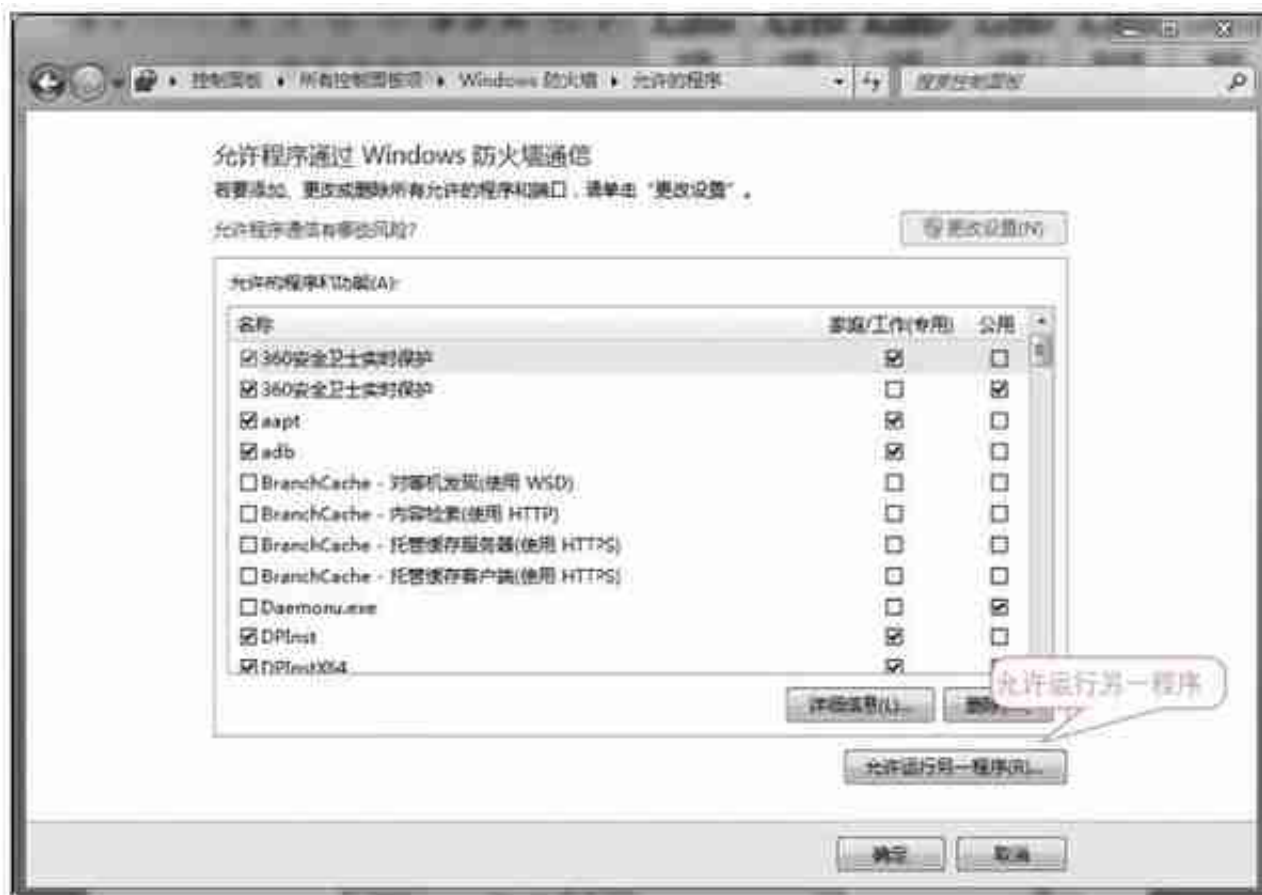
控制面板 ▸ 所有控制面板项 ▸ Windows 防火墙 ▸ 允许的程序

搜索控制面板

允许程序通过 Windows 防火墙通信

若要添加、更改或删除所有允许的程序和端口，请单击"更改设置"。

允许程序通信有哪些风险?

更改设置(N)

允许的程序和功能(A):

| 名称 | 家庭/工作(专用) | 公用 |
|---|---|---|
| ☑ 360安全卫士实时保护 | ☑ | ☐ |
| ☑ 360安全卫士实时保护 | ☐ | ☑ |
| ☑ aapt | ☑ | ☐ |
| ☑ adb | ☑ | ☐ |
| ☐ BranchCache - 对等机发现(使用 WSD) | ☐ | ☐ |
| ☐ BranchCache - 内容检索(使用 HTTP) | ☐ | ☐ |
| ☐ BranchCache - 托管缓存服务器(使用 HTTPS) | ☐ | ☐ |
| ☐ BranchCache - 托管缓存客户端(使用 HTTPS) | ☐ | ☐ |
| ☐ Daemonu.exe | ☐ | ☑ |
| ☑ DPInst | ☑ | ☐ |
| ☑ DPInstX64 | ☑ | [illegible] |

详细信息(L)... 删除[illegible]

允许运行另一程序

允许运行另一程序(R)...

确定 取消